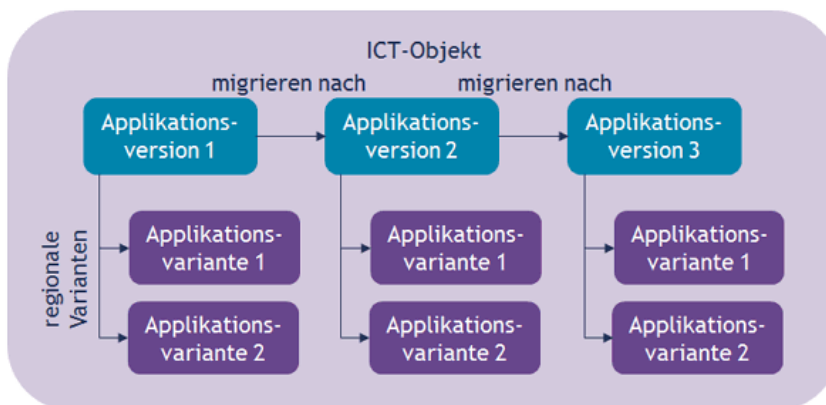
ICT-Objekt

migrieren nach

migrieren nach

Applikations-version 1

Applikations-version 2

Applikations-version 3

regionale Varianten

Applikations-variante 1

Applikations-variante 2

Applikations-variante 1

Applikations-variante 2

Applikations-variante 1

Applikations-variante 2